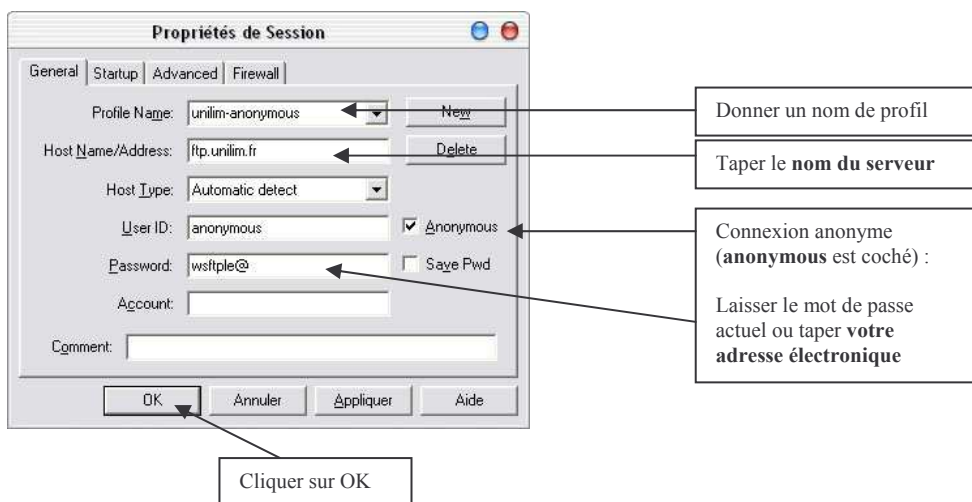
Propriétés de Session

General | Startup | Advanced | Firewall

Profile Name: unilim-anonymous
New

Host Name/Address: ftp.unilim.fr
Delete

Host Type: Automatic detect

User ID: anonymous
Anonymous

Password: wsftple@
Save Pwd

Account:

Comment:

OK | Annuler | Appliquer | Aide

Donner un nom de profil

Taper le **nom du serveur**

Connexion anonyme (**anonymous** est coché) :

Laisser le mot de passe actuel ou taper **votre adresse électronique**

Cliquer sur OK